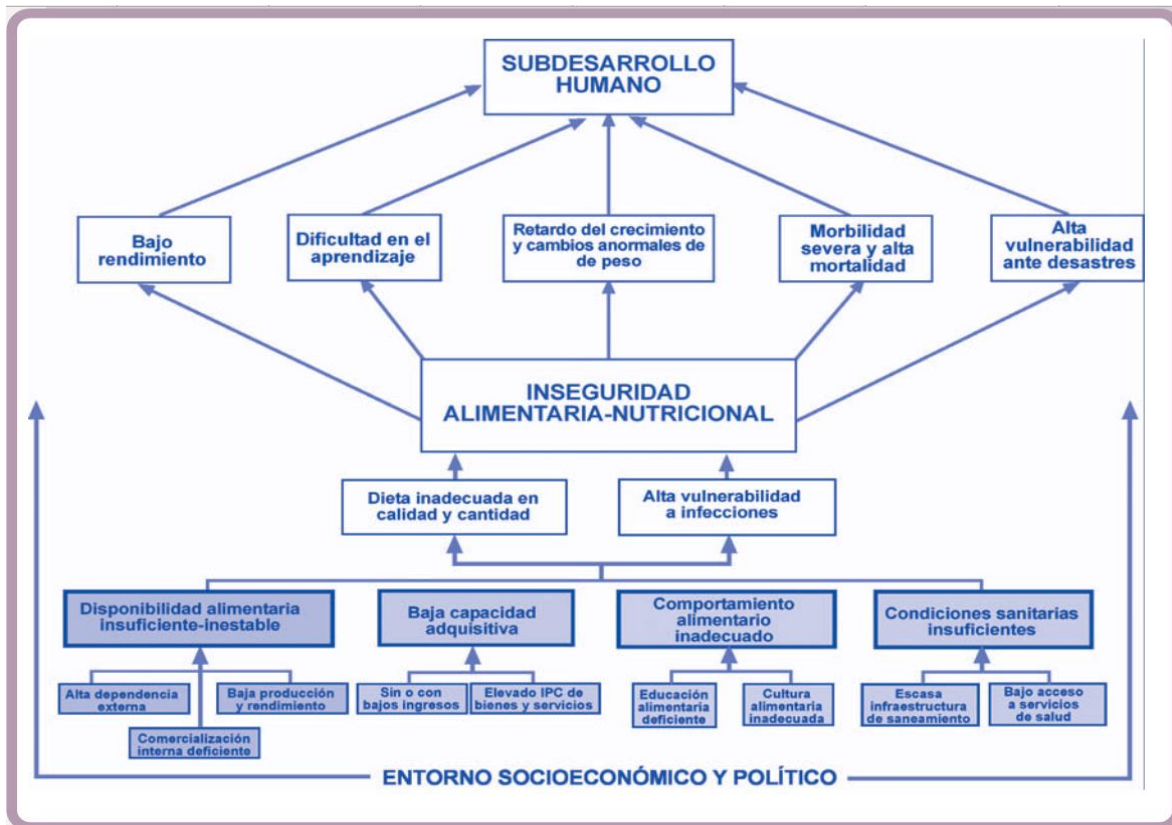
SUBDESARROLLO HUMANO

Bajo rendimiento

Dificultad en el aprendizaje

Retardo del crecimiento y cambios anormales de de peso

Morbilidad severa y alta mortalidad

Alta vulnerabilidad ante desastres

INSEGURIDAD ALIMENTARIA-NUTRICIONAL

Dieta inadecuada en calidad y cantidad

Alta vulnerabilidad a infecciones

Disponibilidad alimentaria insuficiente-inestable

Baja capacidad adquisitiva

Comportamiento alimentario inadecuado

Condiciones sanitarias insuficientes

Alta dependencia externa

Baja producción y rendimiento

Comercialización interna deficiente

Sin o con bajos ingresos

Elevado IPC de bienes y servicios

Educación alimentaria deficiente

Cultura alimentaria inadecuada

Escasa infraestructura de saneamiento

Bajo acceso a servicios de salud

ENTORNO SOCIOECONÓMICO Y POLÍTICO